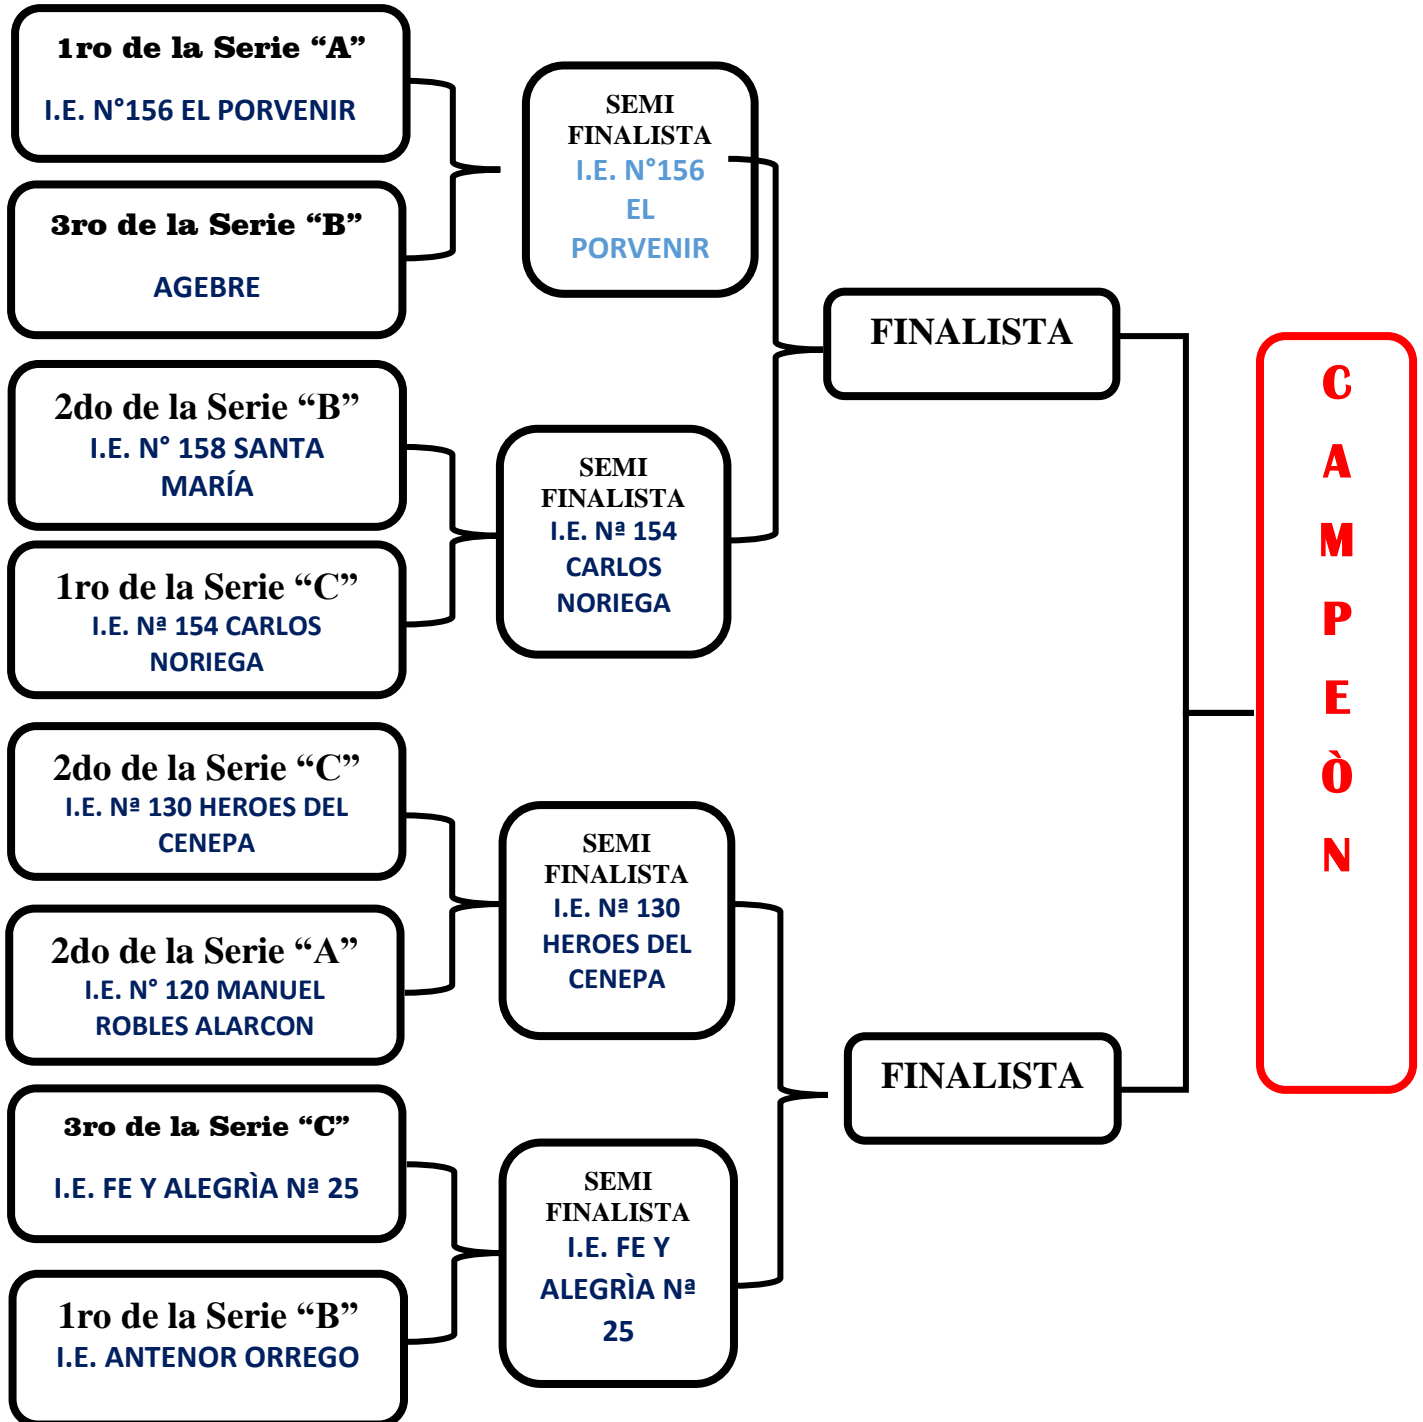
1ro de la Serie “A”
I.E. N°156 EL PORVENIR

3ro de la Serie “B”
AGEBRE

2do de la Serie “B”
I.E. N° 158 SANTA MARÍA

1ro de la Serie “C”
I.E. Nª 154 CARLOS NORIEGA

2do de la Serie “C”
I.E. Nª 130 HEROES DEL CENEPA

2do de la Serie “A”
I.E. N° 120 MANUEL ROBLES ALARCON

3ro de la Serie “C”
I.E. FE Y ALEGRÌA Nª 25

1ro de la Serie “B”
I.E. ANTENOR ORREGO

SEMI FINALISTA
I.E. N°156 EL PORVENIR

SEMI FINALISTA
I.E. Nª 154 CARLOS NORIEGA

SEMI FINALISTA
I.E. Nª 130 HEROES DEL CENEPA

SEMI FINALISTA
I.E. FE Y ALEGRÌA Nª 25

FINALISTA

FINALISTA

C A M P E Ò N